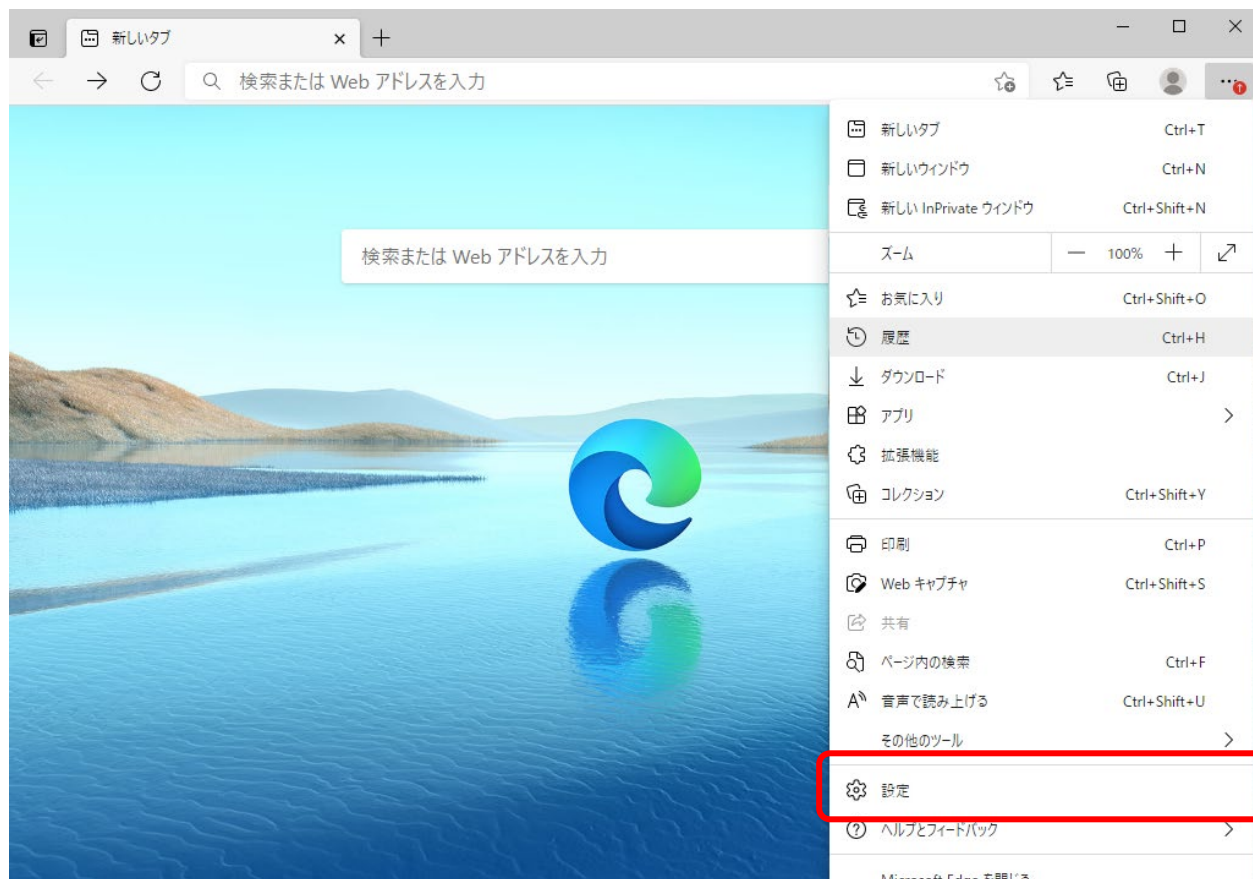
新しいタブ ×

検索または Web アドレスを入力

検索または Web アドレスを入力

新しいタブ Ctrl+T
新しいウィンドウ Ctrl+N
新しい InPrivate ウィンドウ Ctrl+Shift+N
ズーム — 100% +
お気に入り Ctrl+Shift+O
履歴 Ctrl+H
ダウンロード Ctrl+J
アプリ
拡張機能
コレクション Ctrl+Shift+Y
印刷 Ctrl+P
Web キャプチャ Ctrl+Shift+S
共有
ページ内の検索 Ctrl+F
音声で読み上げる Ctrl+Shift+U
その他のツール
設定
ヘルプとフィードバック
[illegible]